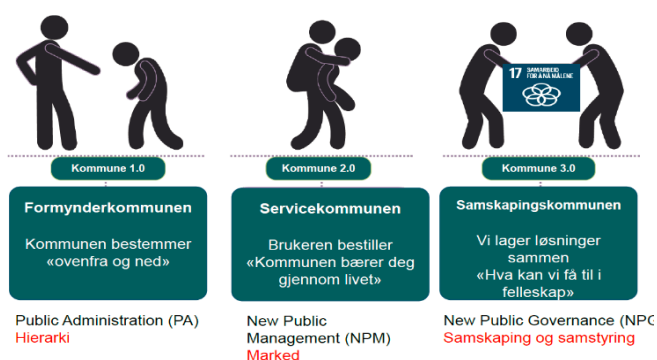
17 SAMARBEID FOR Å NÅ MÅLENE

Kommune 1.0

Formynderkommunen

Kommunen bestemmer «ovenfra og ned»

Public Administration (PA)
Hierarki

Kommune 2.0

Servicekommunen

Brukeren bestiller «Kommunen bærer deg gjennom livet»

New Public Management (NPM)
Marked

Kommune 3.0

Samskapingskommunen

Vi lager løsninger sammen «Hva kan vi få til i felleskap»

New Public Governance (NPG
Samskaping og samstyring